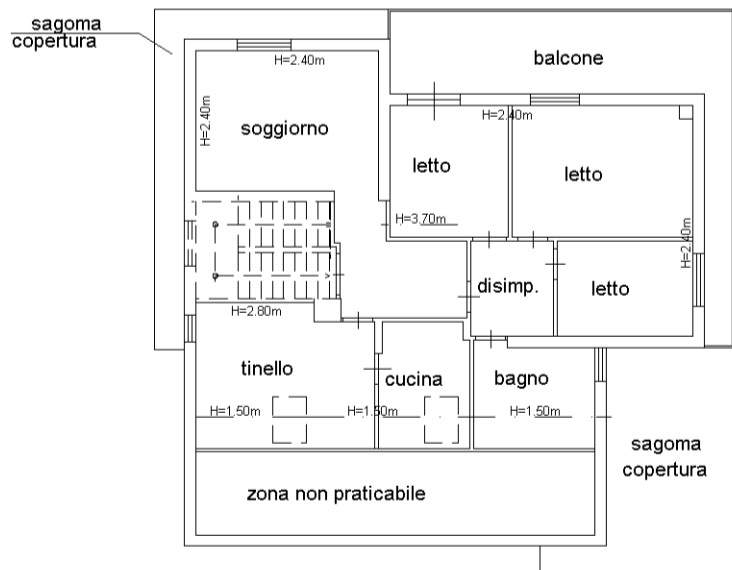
sagoma
copertura

balcone

H=2.40m

soggiorno

H=2.40m

H=2.40m

letto

letto

H=3.70m

H=2.40m

disimp.

letto

H=2.80m

tinello

cucina

bagno

H=1.50m

H=1.50m

H=1.50m

sagoma
copertura

zona non praticabile